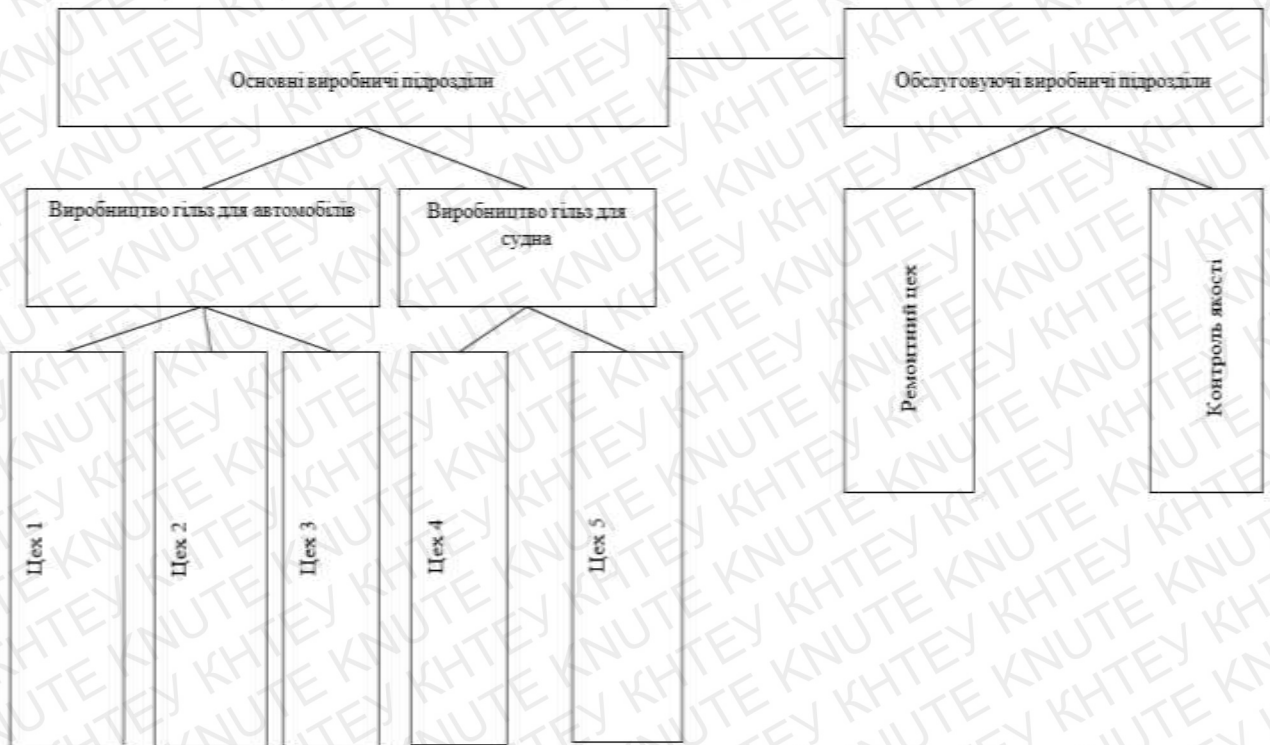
Основні виробничі підрозділи

Обслуговуючі виробничі підрозділи

Виробництво гільз для автомобілів

Виробництво гільз для судна

Ремонтний цех

Контроль якості

Цех 1

Цех 2

Цех 3

Цех 4

Цех 5

KNUTE KHTEY